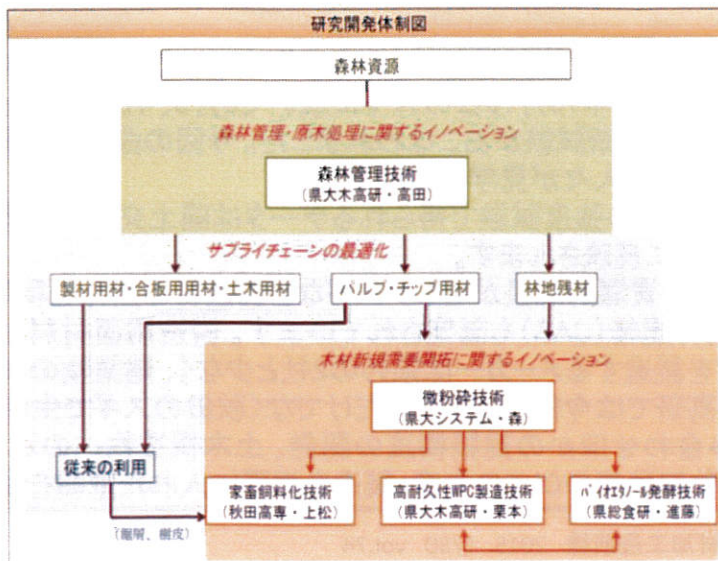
研究開発体制図

森林資源

森林管理・原木処理に関するイノベーション

森林管理技術
（県大木高研・高田）

サプライチェーンの最適化

製材用材・合板用用材・土木用材

パルプ・チップ用材

林地残材

木材新規需要開拓に関するイノベーション

微粉砕技術
（県大システム・森）

従来の利用

家畜飼料化技術
（秋田高専・上松）

高耐久性WPC製造技術
（県大木高研・栗本）

バイオエタノール発酵技術
（県総食研・進藤）

（鋸屑、樹皮）